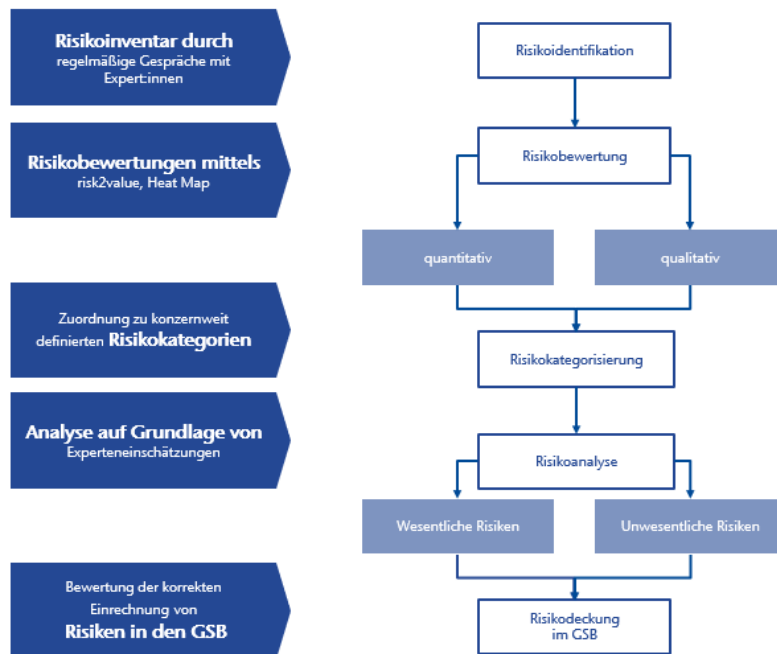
Risikoinventar durch
regelmäßige Gespräche mit Expert:innen

Risikobewertungen mittels
risk2value, Heat Map

Zuordnung zu konzernweit definierten Risikokategorien

Analyse auf Grundlage von
Experteneinschätzungen

Bewertung der korrekten Einrechnung von
Risiken in den GSB

Risikoidentifikation

Risikobewertung

quantitativ

qualitativ

Risikokategorisierung

Risikoanalyse

Wesentliche Risiken

Unwesentliche Risiken

Risikodeckung im GSB